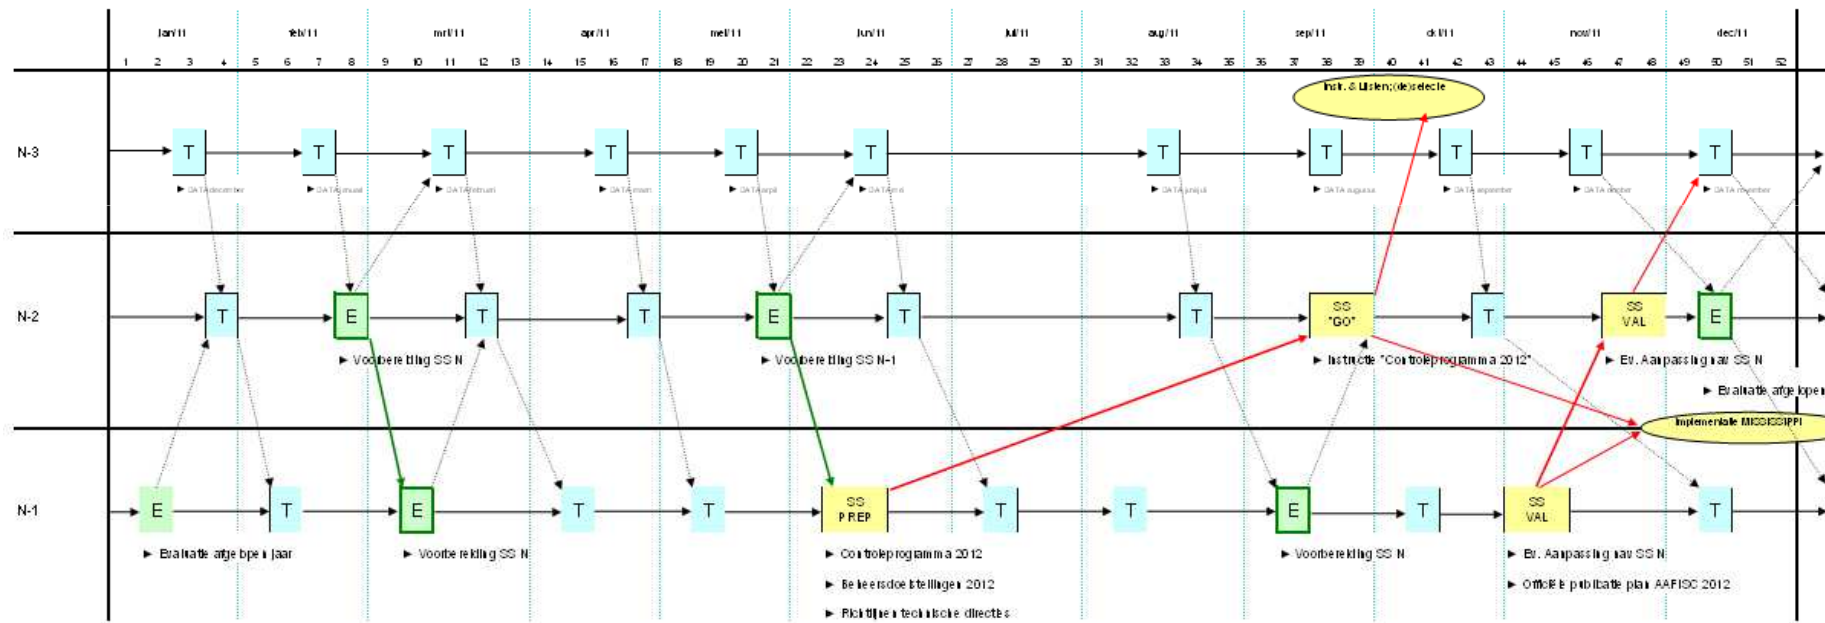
jan/11 feb/11 mrt/11 apr/11 mei/11 jun/11 jul/11 aug/11 sep/11 okt/11 nov/11 dec/11

1 2 3 4 5 6 7 8 9 10 11 12 13 14 15 16 17 18 19 20 21 22 23 24 25 26 27 28 29 30 31 32 33 34 35 36 37 38 39 40 41 42 43 44 45 46 47 48 49 50 51 52

Instr. & Lijsten;(de)selectie

N-3

T T T T T T T T T T T

► DATA december
► DATA januari
► DATA februari
► DATA maart
► DATA april
► DATA mei
► DATA juni/juli
► DATA augustus
► DATA september
► DATA oktober
► DATA november

N-2

T E T T E T T SS "GO" T SS VAL E

► Voorbereiding SS N
► Voorbereiding SS N-1
► Instructie "Controleprogramma 2012"
► Ev. Aanpassing naar SS N
► Evaluatie afgelopen

Implementatie MISSISSIPPI

N-1

E T E T T SS PREP T T E T SS VAL T

► Evaluatie afgelopen jaar
► Voorbereiding SS N
► Controleprogramma 2012
► Beleersdoelstellingen 2012
► Richtlijnen technische directies
► Voorbereiding SS N
► Ev. Aanpassing naar SS N
► Officiële publicatie plan AAFISC 2012